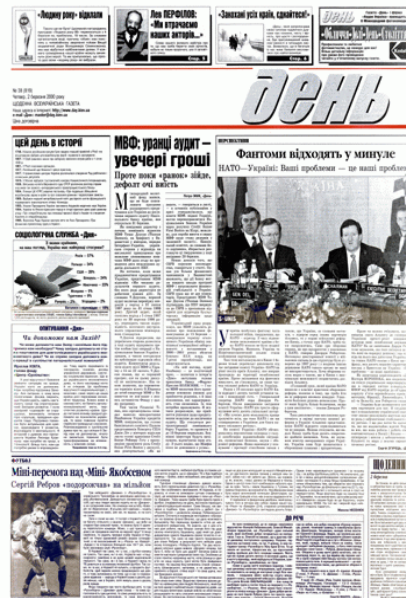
«Людину року» відкрили

Лев ПЕРФІЛОВ:
«Ми втрачаємо наших акторів...»

Стор. 8

«Заказані усі краї, єднайтеся!»

Стор. 4

ДЕНЬ

день

№ 35 (819)
Четвер, 2 березня 2000 року
ЩОДЕННА ВСЕУКРАЇНСЬКА ГАЗЕТА

ЦЕЙ ДЕНЬ В ІСТОРІЇ

СОЦІОЛОГІЧНА СЛУЖБА «Дня»

ОПИТУВАННЯ «Дня»

Чи допоможе нам Захід?

МВФ: уранці аудит — увечері гроші

Проте поки «ранок» зійде, дефолт очі виїсть

ПЕРЕМОВИНИ

Фантоми відходять у минуле

НАТО—Україні: Ваші проблеми — це наші проблеми

ФУТБОЛ

Міні-перемога над «Міні» Якобсеном

Сергій Ребров «подорожчав» на мільйон

ДО РЕЧІ